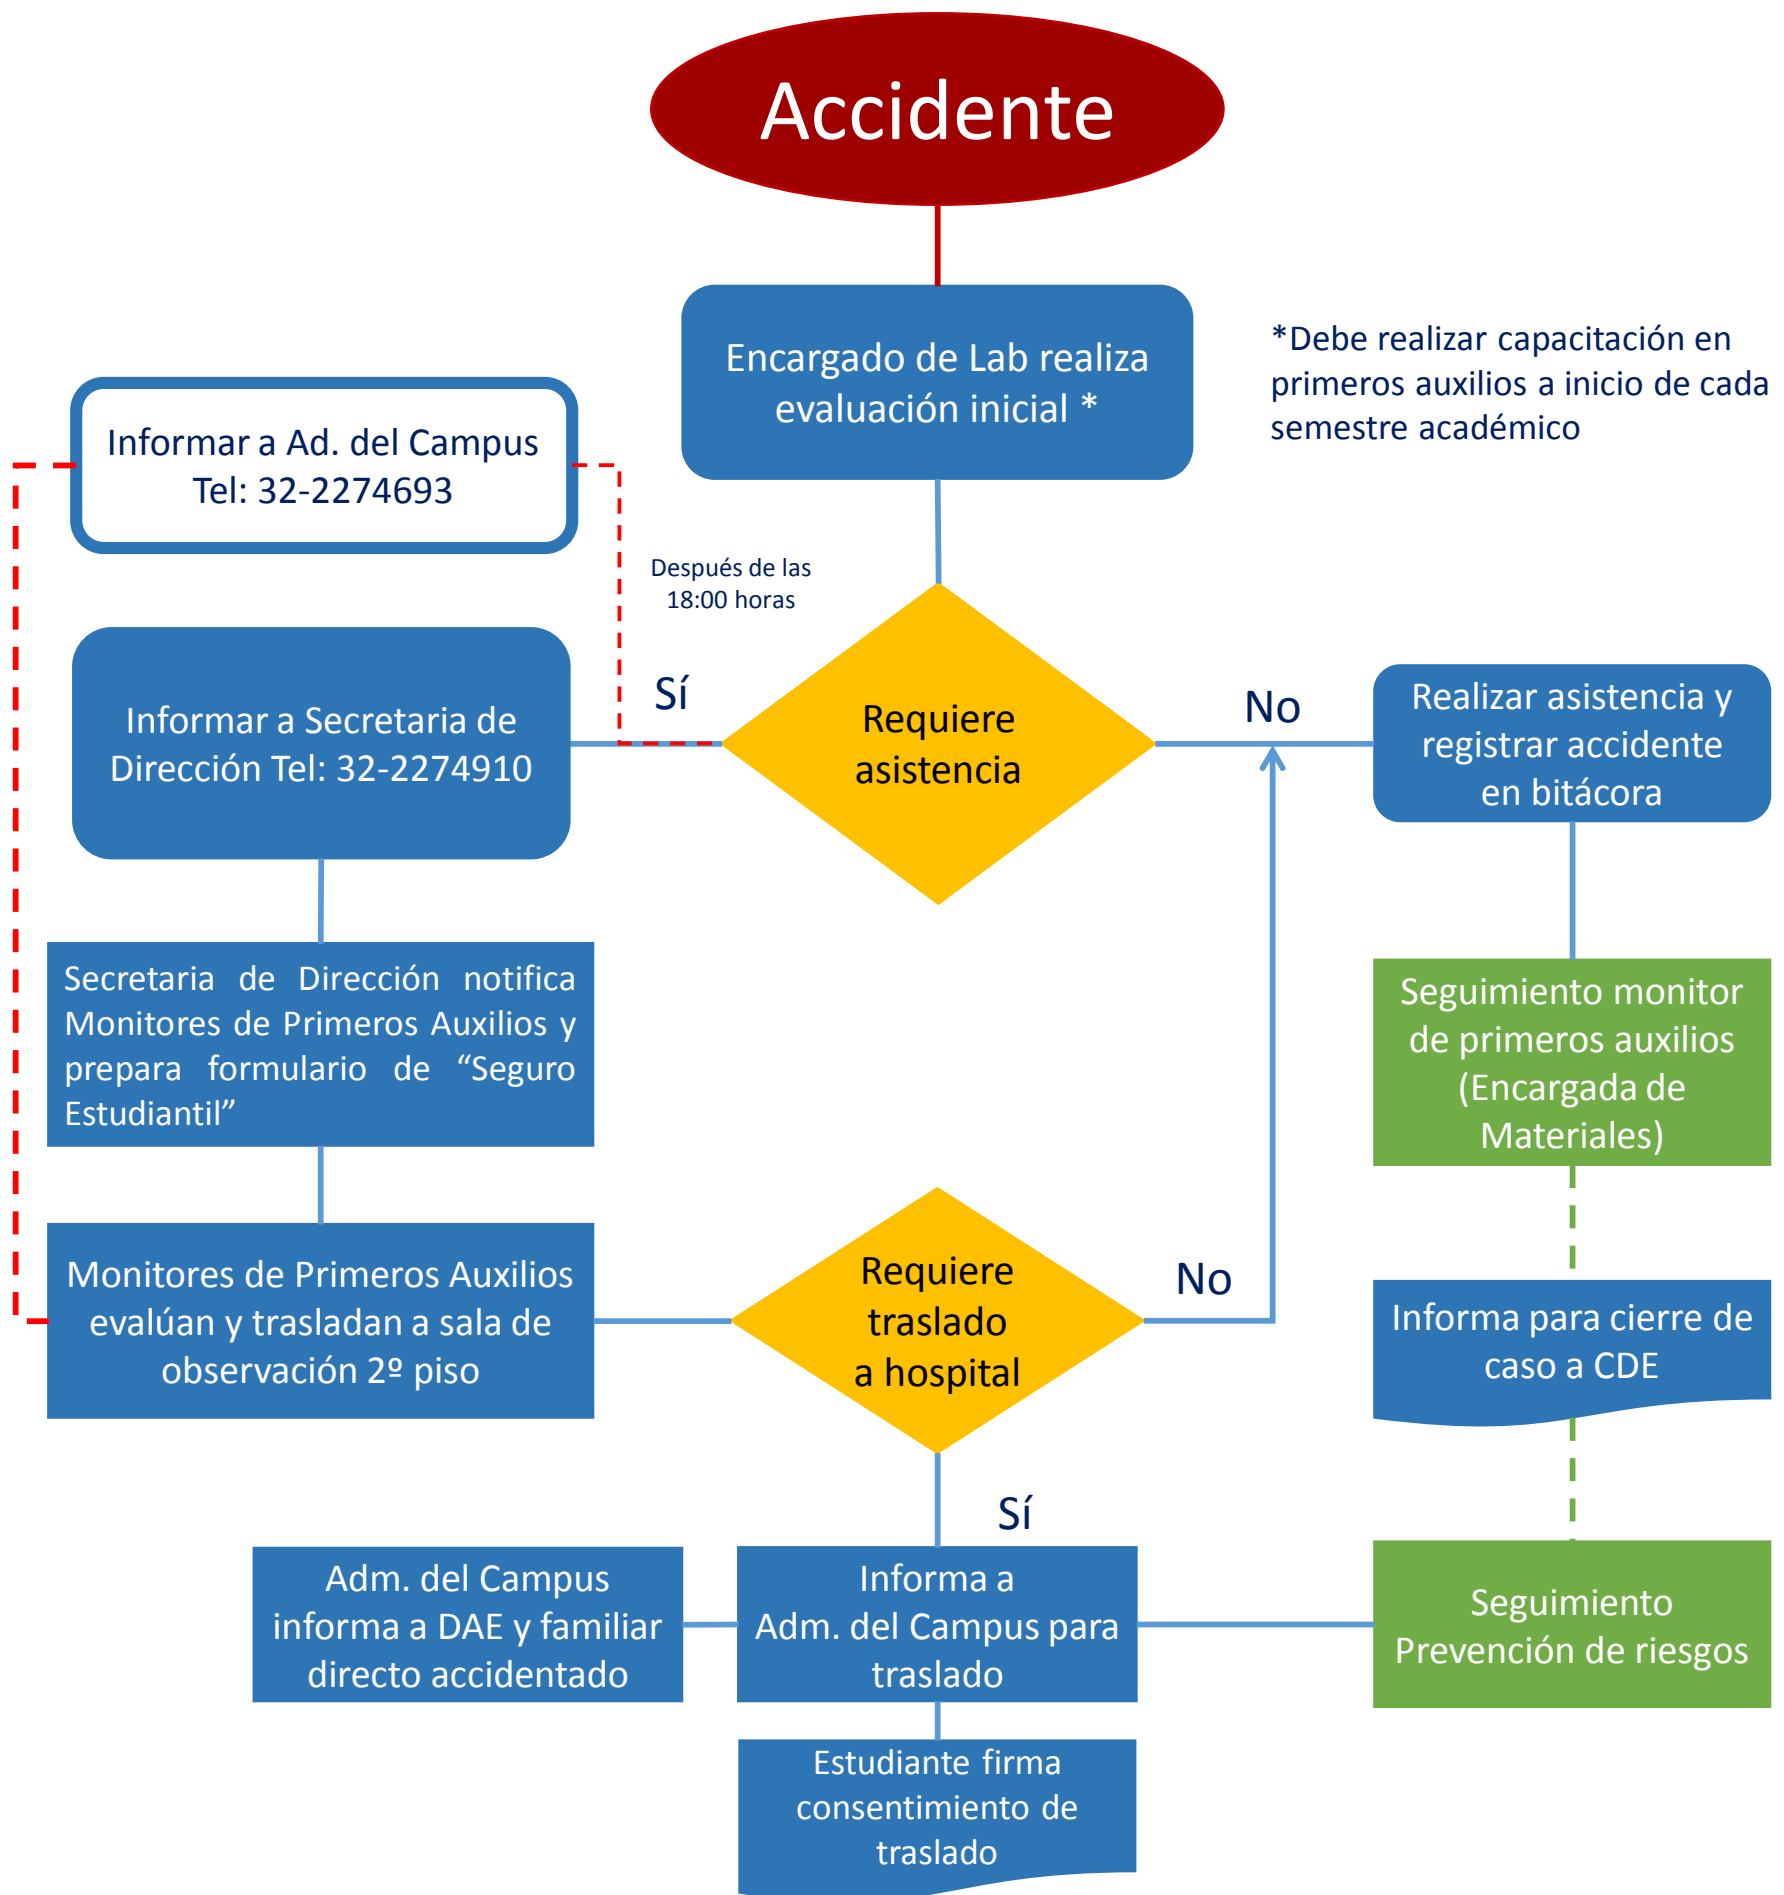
Accidente

Encargado de Lab realiza evaluación inicial *

*Debe realizar capacitación en primeros auxilios a inicio de cada semestre académico

Informar a Ad. del Campus Tel: 32-2274693

Después de las 18:00 horas

Sí

Informar a Secretaria de Dirección Tel: 32-2274910

Requiere asistencia

No

Realizar asistencia y registrar accidente en bitácora

Secretaria de Dirección notifica Monitores de Primeros Auxilios y prepara formulario de “Seguro Estudiantil”

Seguimiento monitor de primeros auxilios (Encargada de Materiales)

Monitores de Primeros Auxilios evalúan y trasladan a sala de observación 2º piso

Requiere traslado a hospital

No

Informa para cierre de caso a CDE

Sí

Adm. del Campus informa a DAE y familiar directo accidentado

Informa a Adm. del Campus para traslado

Seguimiento Prevención de riesgos

Estudiante firma consentimiento de traslado